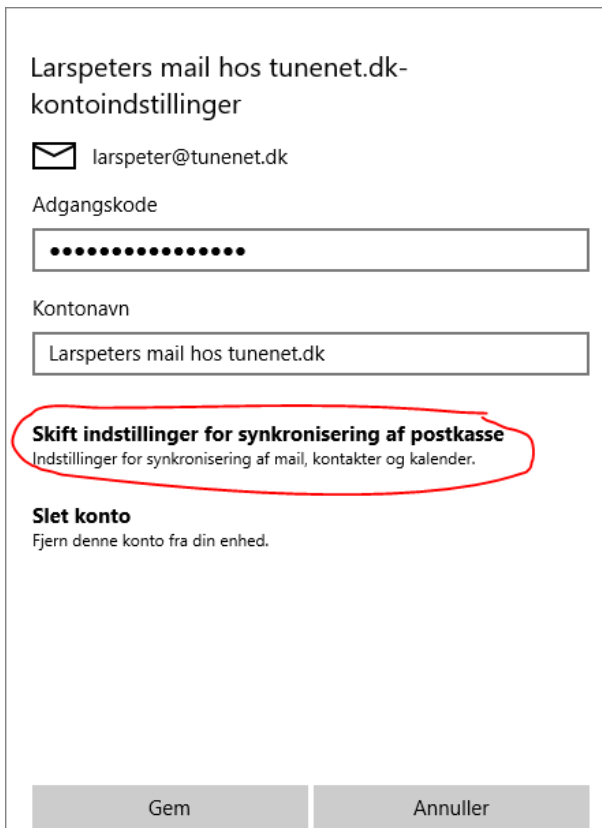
Larspeters mail hos tunenet.dk-kontoindstillinger

larspeter@tunenet.dk

Adgangskode

●●●●●●●●●●●●●●●●

Kontonavn

Larspeters mail hos tunenet.dk

**Skift indstillinger for synkronisering af postkasse**
Indstillinger for synkronisering af mail, kontakter og kalender.

**Slet konto**
Fjern denne konto fra din enhed.

Gem

Annuller